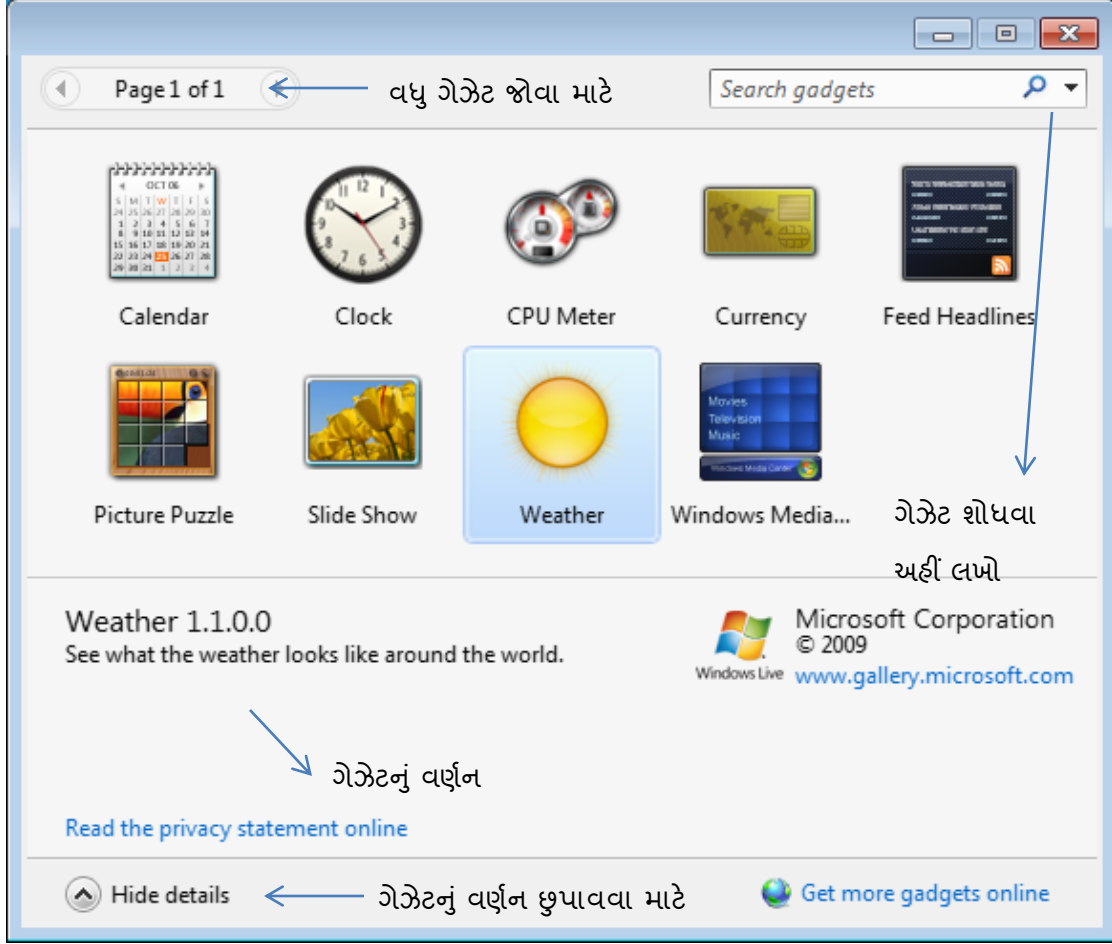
Page 1 of 1

વધુ ગેઝેટ જોવા માટે

Search gadgets

Calendar

Clock

CPU Meter

Currency

Feed Headlines

Picture Puzzle

Slide Show

Weather

Windows Media...

ગેઝેટ શોધવા અહીં લખો

Weather 1.1.0.0
See what the weather looks like around the world.

Windows Live
Microsoft Corporation
© 2009
www.gallery.microsoft.com

ગેઝેટનું વર્ણન

Read the privacy statement online

Hide details

ગેઝેટનું વર્ણન છુપાવવા માટે

Get more gadgets online